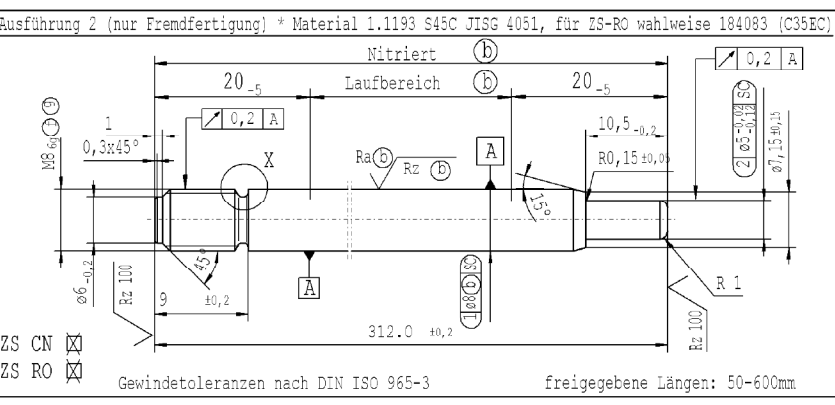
Ausführung 2 (nur Fremdfertigung) * Material 1.1193 S45C JISG 4051, für ZS-RO wahlweise 184083 (C35EC)

Nitriert (b)

20 $_{-5}$ Laufbereich (b) 20 $_{-5}$

0,2 A

0,2 A

1

0,3x45°

M8 6g (f) (g)

X

Ra (b)

Rz (b)

A

10,5 $_{-0,2}$

R0,15 ±0,05

15°

(2) ø5 $^{-0,02}_{-0,12}$ (SC)

ø7,15 ±0,15

45°

ø6 $_{-0,2}$

Rz 100

9 ±0,2

A

(1) ø8 (b) (SC)

R 1

312.0 ±0,2

Rz 100

ZS CN ☒

ZS RO ☒

Gewindetoleranzen nach DIN ISO 965-3

freigegebene Längen: 50-600mm